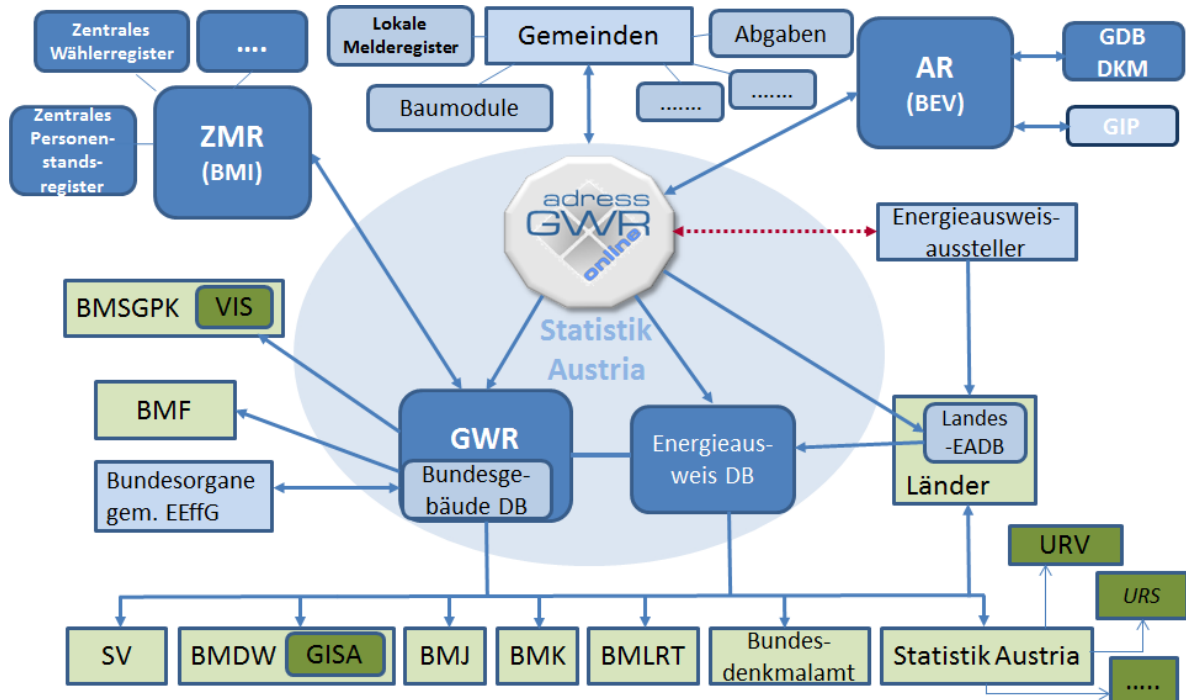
Zentrales Wählerregister

....

Zentrales Personenstandsregister

ZMR
(BMI)

Lokale Melderegister

Gemeinden

Abgaben

Baumodule

.......

.......

AR
(BEV)

GDB
DKM

GIP

adress
GWR
online

Energieausweisaussteller

Statistik Austria

BMSGPK

VIS

BMF

Bundesorgane gem. EEffG

GWR

Bundesgebäude DB

Energieausweis DB

Landes-EADB

Länder

URV

URS

....

SV

BMDW

GISA

BMJ

BMK

BMLRT

Bundesdenkmalamt

Statistik Austria